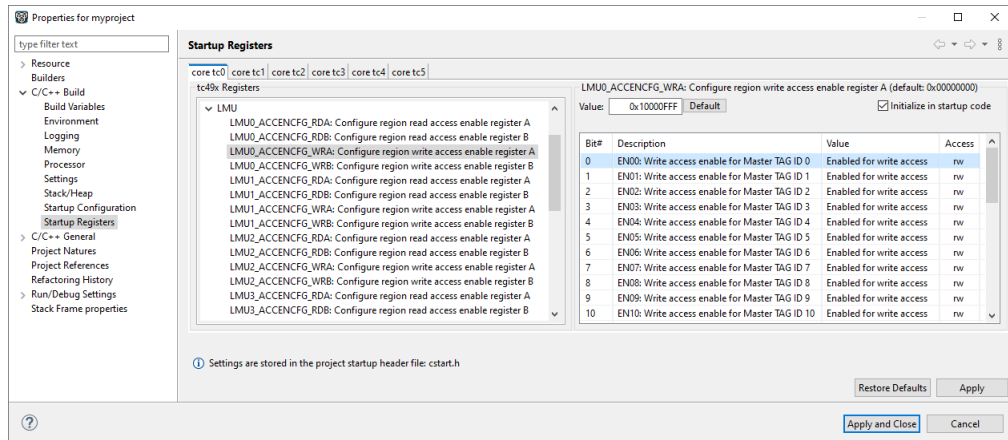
Properties for myproject

type filter text

Resource
Builders
C/C++ Build
Build Variables
Environment
Logging
Memory
Processor
Settings
Stack/Heap
Startup Configuration
Startup Registers
C/C++ General
Project Natures
Project References
Refactoring History
Run/Debug Settings
Stack Frame properties

Startup Registers

core tc0 | core tc1 | core tc2 | core tc3 | core tc4 | core tc5

tc49x Registers

LMU
LMU0_ACCENCFG_RDA: Configure region read access enable register A
LMU0_ACCENCFG_RDB: Configure region read access enable register B
LMU0_ACCENCFG_WRA: Configure region write access enable register A
LMU0_ACCENCFG_WRB: Configure region write access enable register B
LMU1_ACCENCFG_RDA: Configure region read access enable register A
LMU1_ACCENCFG_RDB: Configure region read access enable register B
LMU1_ACCENCFG_WRA: Configure region write access enable register A
LMU1_ACCENCFG_WRB: Configure region write access enable register B
LMU2_ACCENCFG_RDA: Configure region read access enable register A
LMU2_ACCENCFG_RDB: Configure region read access enable register B
LMU2_ACCENCFG_WRA: Configure region write access enable register A
LMU2_ACCENCFG_WRB: Configure region write access enable register B
LMU3_ACCENCFG_RDA: Configure region read access enable register A
LMU3_ACCENCFG_RDB: Configure region read access enable register B

LMU0_ACCENCFG_WRA: Configure region write access enable register A (default: 0x00000000)

Value: 0x10000FFF Default Initialize in startup code

| Bit# | Description | Value | Access |
|---|---|---|---|
| 0 | EN00: Write access enable for Master TAG ID 0 | Enabled for write access | rw |
| 1 | EN01: Write access enable for Master TAG ID 1 | Enabled for write access | rw |
| 2 | EN02: Write access enable for Master TAG ID 2 | Enabled for write access | rw |
| 3 | EN03: Write access enable for Master TAG ID 3 | Enabled for write access | rw |
| 4 | EN04: Write access enable for Master TAG ID 4 | Enabled for write access | rw |
| 5 | EN05: Write access enable for Master TAG ID 5 | Enabled for write access | rw |
| 6 | EN06: Write access enable for Master TAG ID 6 | Enabled for write access | rw |
| 7 | EN07: Write access enable for Master TAG ID 7 | Enabled for write access | rw |
| 8 | EN08: Write access enable for Master TAG ID 8 | Enabled for write access | rw |
| 9 | EN09: Write access enable for Master TAG ID 9 | Enabled for write access | rw |
| 10 | EN10: Write access enable for Master TAG ID 10 | Enabled for write access | rw |

Settings are stored in the project startup header file: cstart.h

Restore Defaults Apply

Apply and Close Cancel